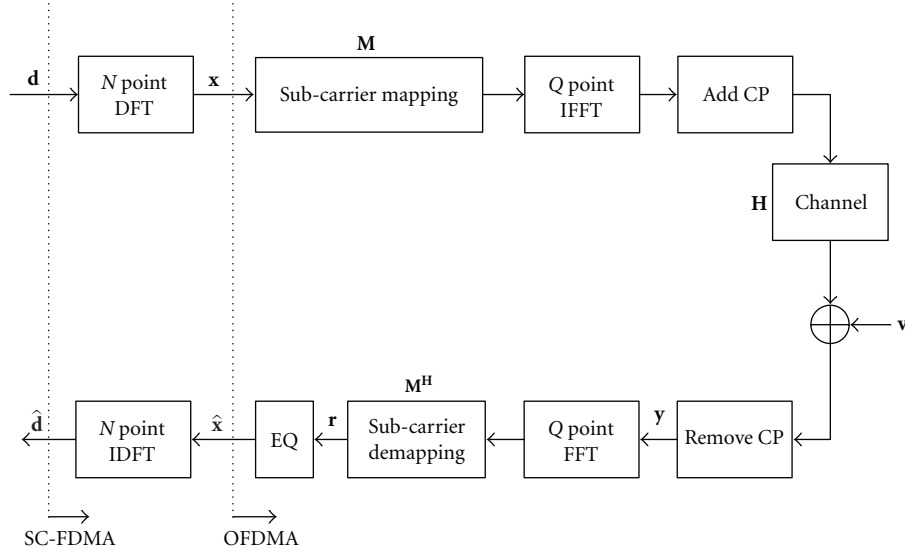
$\mathbf{d}$

$N$ point DFT

$\mathbf{x}$

$\mathbf{M}$

Sub-carrier mapping

$Q$ point IFFT

Add CP

$\mathbf{H}$

Channel

$\mathbf{v}$

$\mathbf{M^H}$

$\hat{\mathbf{d}}$

$N$ point IDFT

$\hat{\mathbf{x}}$

EQ

$\mathbf{r}$

Sub-carrier demapping

$\mathbf{y}$

$Q$ point FFT

Remove CP

SC-FDMA

OFDMA